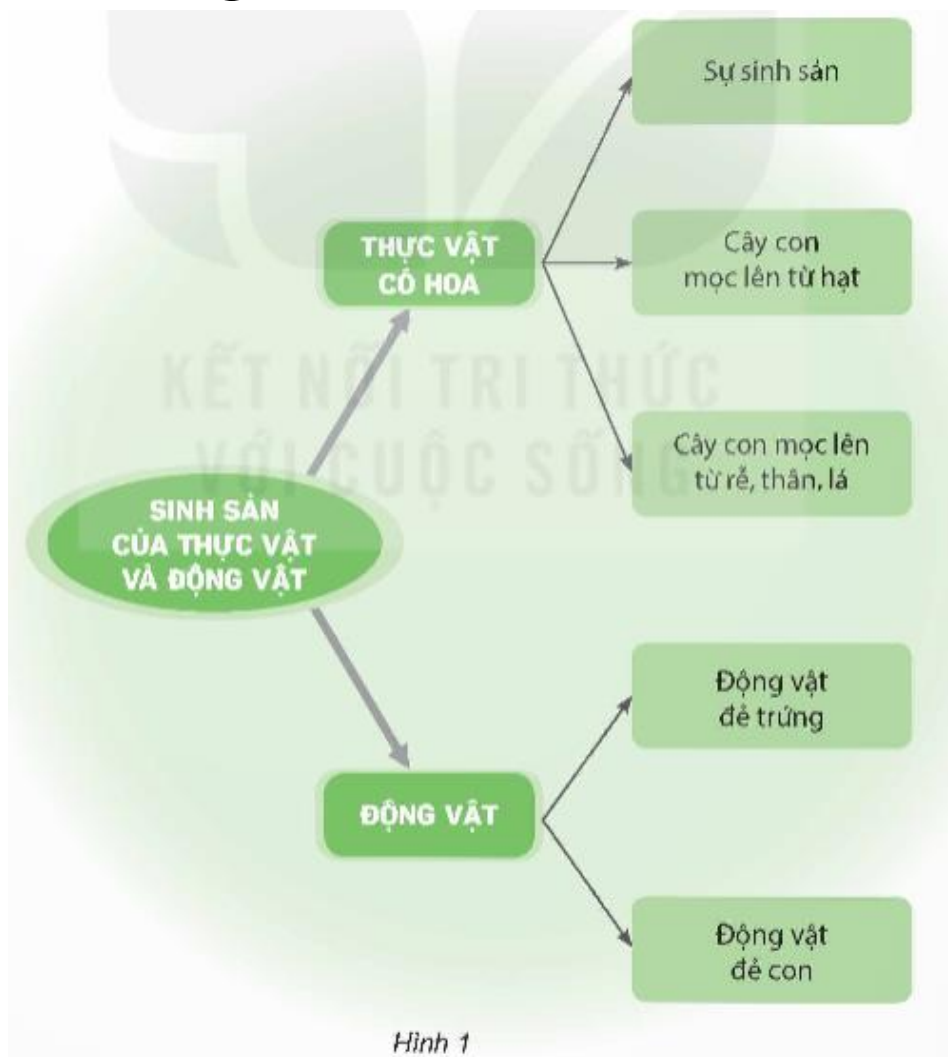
SINH SẢN CỦA THỰC VẬT VÀ ĐỘNG VẬT

THỰC VẬT CÓ HOA

Sự sinh sản

Cây con mọc lên từ hạt

Cây con mọc lên từ rễ, thân, lá

KẾT NỐI TRI THỨC VỚI CUỘC SỐNG

ĐỘNG VẬT

Động vật đẻ trứng

Động vật đẻ con

Hình 1